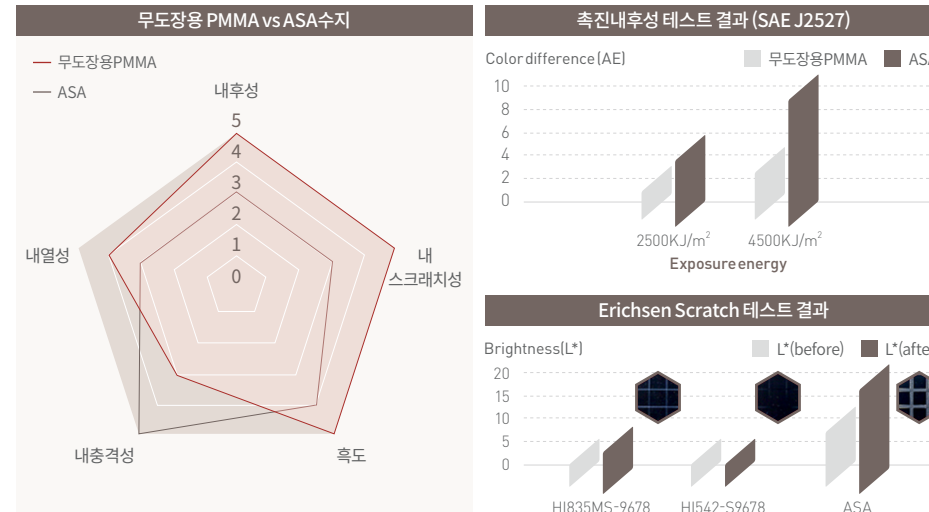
무도장용 PMMA vs ASA수지

무도장용PMMA
ASA

내후성
5
4
3
2
1
0
내 스크래치성
흑도
내충격성
내열성

촉진내후성 테스트 결과 (SAE J2527)

Color difference (ΔE)
무도장용PMMA
AS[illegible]
10
8
6
4
2
0
2500KJ/m$^2$
4500KJ/m$^2$
Exposure energy

Erichsen Scratch 테스트 결과

Brightness(L*)
L*(before)
L*(afte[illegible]
20
15
10
5
0
HI835MS-9678
HI542-S9678
ASA